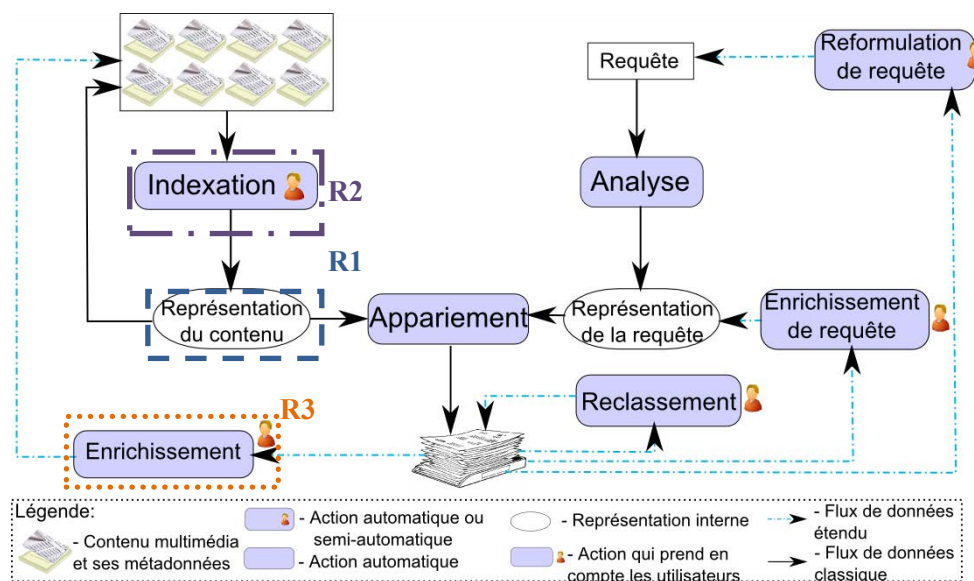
Requête

Reformulation de requête

Indexation

R2

Analyse

R1

Représentation du contenu

Appariement

Représentation de la requête

Enrichissement de requête

R3

Reclassement

Enrichissement

Légende:

- Contenu multimédia et ses métadonnées

- Action automatique ou semi-automatique

- Action automatique

- Représentation interne

- Action qui prend en compte les utilisateurs

- Flux de données étendu

- Flux de données classique